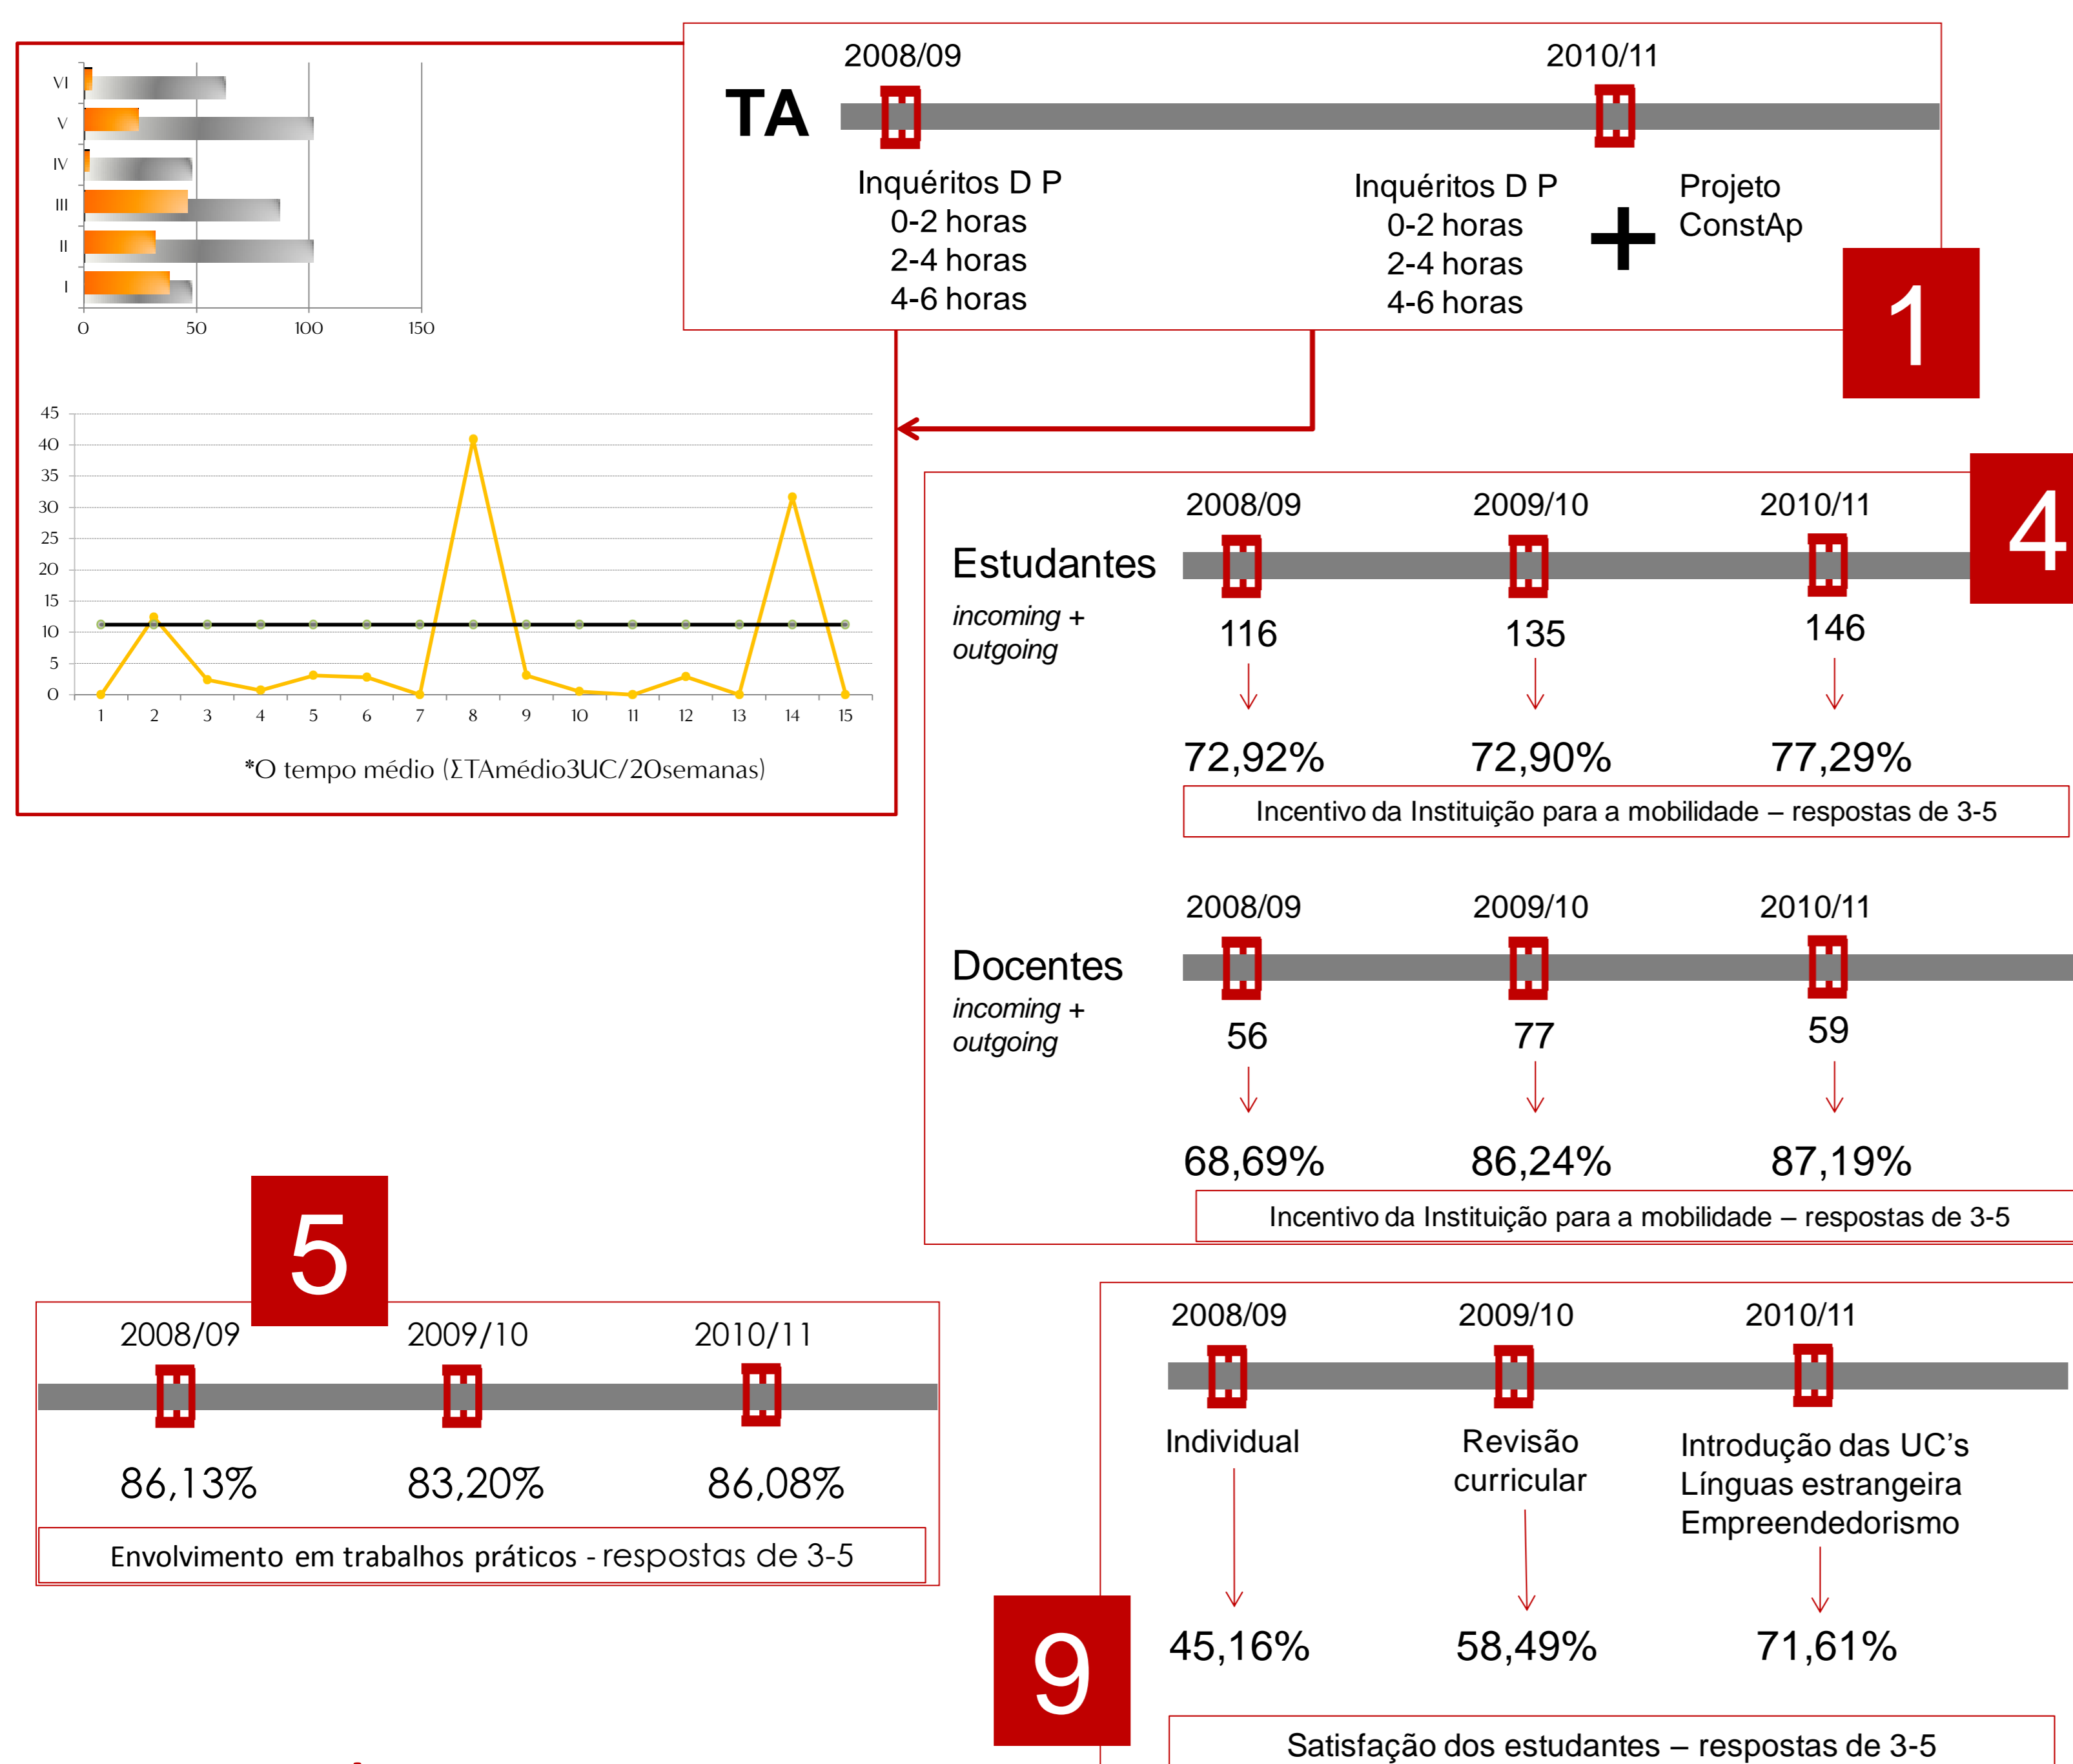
VI
V
IV
III
II
I
0 50 100 150

45
40
35
30
25
20
15
10
5
0
1 2 3 4 5 6 7 8 9 10 11 12 13 14 15

*O tempo médio (ΣTAmédio3UC/20semanas)

TA
2008/09
2010/11
Inquéritos D P
0-2 horas
2-4 horas
4-6 horas

Inquéritos D P
0-2 horas
2-4 horas
4-6 horas
+
Projeto ConstAp

1

4

Estudantes
incoming + outgoing
2008/09 2009/10 2010/11
116 135 146
72,92% 72,90% 77,29%
Incentivo da Instituição para a mobilidade – respostas de 3-5

Docentes
incoming + outgoing
2008/09 2009/10 2010/11
56 77 59
68,69% 86,24% 87,19%
Incentivo da Instituição para a mobilidade – respostas de 3-5

5

2008/09 2009/10 2010/11
86,13% 83,20% 86,08%
Envolvimento em trabalhos práticos - respostas de 3-5

2008/09 2009/10 2010/11
Individual
Revisão curricular
Introdução das UC's
Línguas estrangeira
Empreendedorismo
45,16% 58,49% 71,61%

9

Satisfação dos estudantes – respostas de 3-5